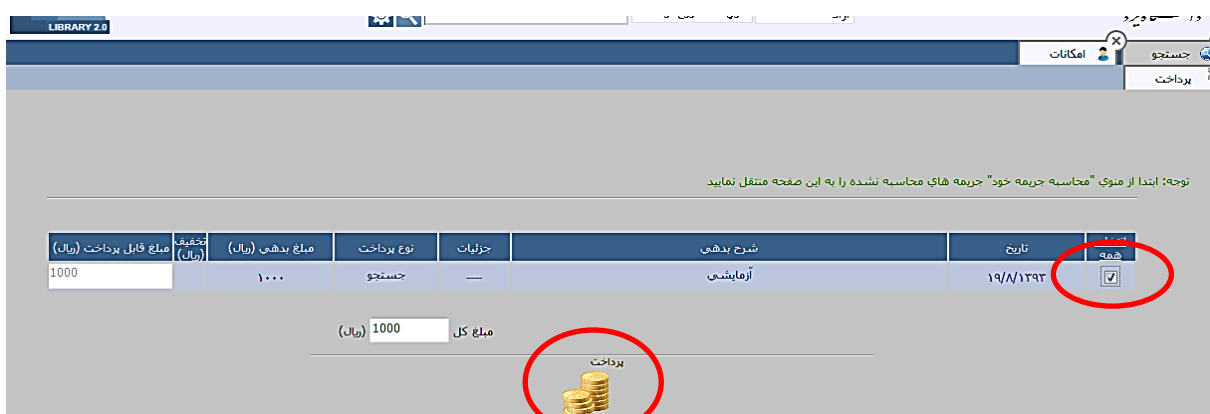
LIBRARY 2.0

جستجو
امکانات
پرداخت

توجه: ابتدا از منوي "محاسبه جريمه خود" جريمه هاي محاسبه نشده را به اين صفحه منتقل نماييد

| همه | تاريخ | شرح بدهي | جزئيات | نوع پرداخت | مبلغ بدهي (ريال) | تخفيف (ريال) | مبلغ قابل پرداخت (ريال) |
|---|---|---|---|---|---|---|---|
| ☑ | ۱۹/۸/۱۳۹۳ | آزمايشي | ---- | جستجو | ۱۰۰۰ | | 1000 |

مبلغ کل 1000 (ريال)

پرداخت